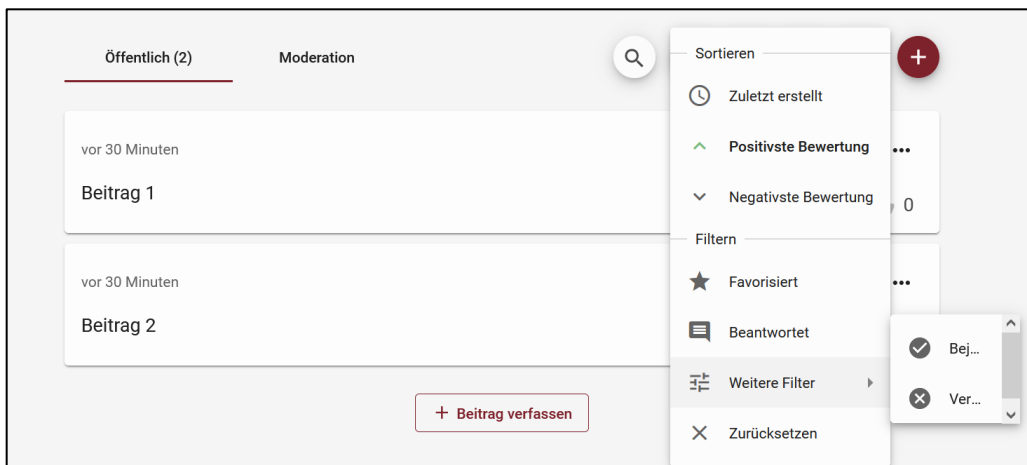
Öffentlich (2)

Moderation

vor 30 Minuten

Beitrag 1

0

vor 30 Minuten

Beitrag 2

+ Beitrag verfassen

Sortieren

Zuletzt erstellt

Positivste Bewertung

Negativste Bewertung

Filtern

Favorisiert

Beantwortet

Weitere Filter

Zurücksetzen

Bej…

Ver…